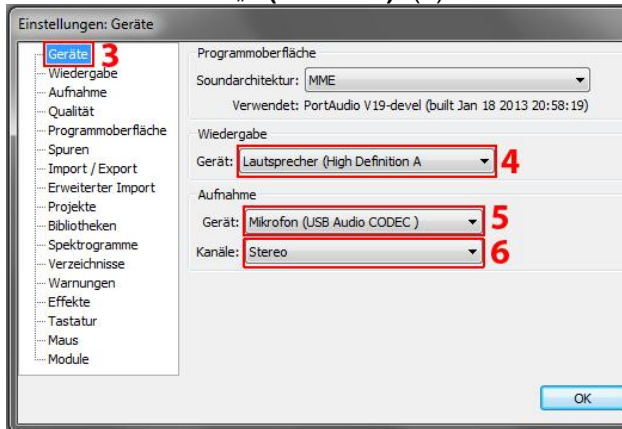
Einstellungen: Geräte

Geräte 3
Wiedergabe
Aufnahme
Qualität
Programmoberfläche
Spuren
Import / Export
Erweiterter Import
Projekte
Bibliotheken
Spektrogramme
Verzeichnisse
Warnungen
Effekte
Tastatur
Maus
Module

Programmoberfläche
Soundarchitektur: MME
Verwendet: PortAudio V19-devel (built Jan 18 2013 20:58:19)

Wiedergabe
Gerät: Lautsprecher (High Definition A 4

Aufnahme
Gerät: Mikrofon (USB Audio CODEC ) 5
Kanäle: Stereo 6

OK